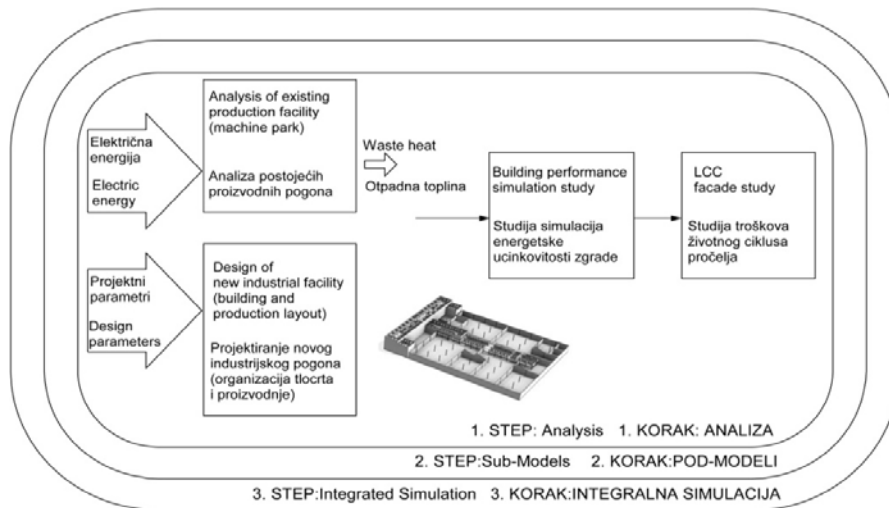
Električna energija

Electric energy

Analysis of existing production facility (machine park)

Analiza postojećih proizvodnih pogona

Waste heat

Otpadna toplina

Building performance simulation study

Studija simulacija energetske ucinkovitosti zgrade

LCC facade study

Studija troškova životnog ciklusa pročelja

Projektni parametri

Design parameters

Design of new industrial facility (building and production layout)

Projektiranje novog industrijskog pogona (organizacija tlocrta i proizvodnje)

1. STEP: Analysis 1. KORAK: ANALIZA

2. STEP:Sub-Models 2. KORAK:POD-MODELI

3. STEP:Integrated Simulation 3. KORAK:INTEGRALNA SIMULACIJA